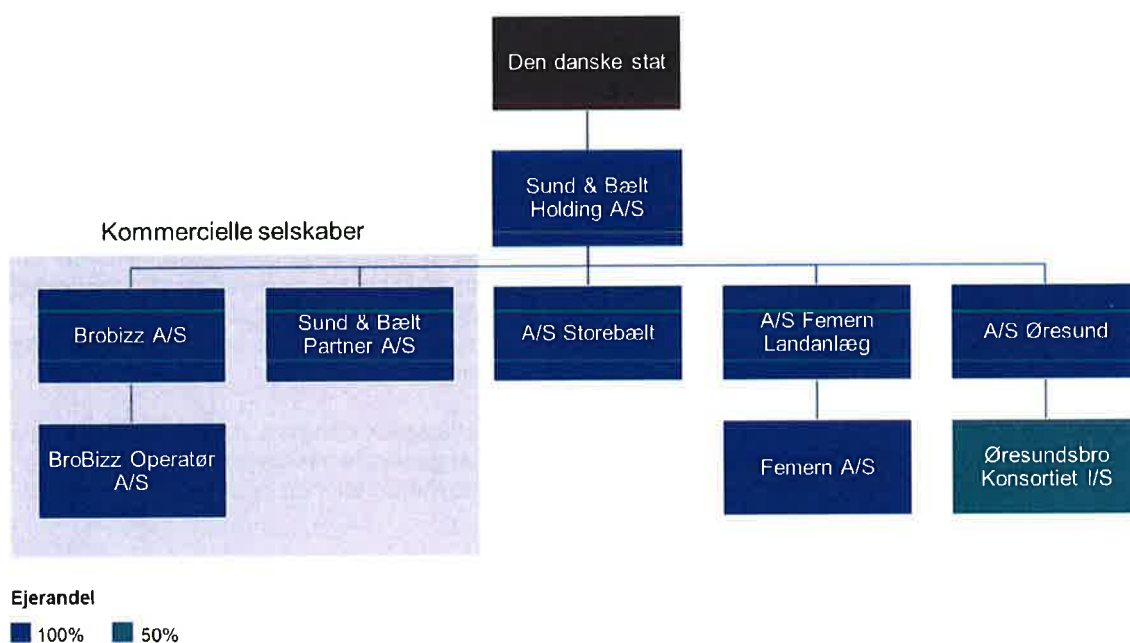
Den danske stat

Sund & Bælt Holding A/S

Kommercielle selskaber

Brobizz A/S

Sund & Bælt Partner A/S

A/S Storebælt

A/S Femern Landanlæg

A/S Øresund

BroBizz Operatør A/S

Femern A/S

Øresundsbro Konsortiet I/S

Ejerandel

100%

50%